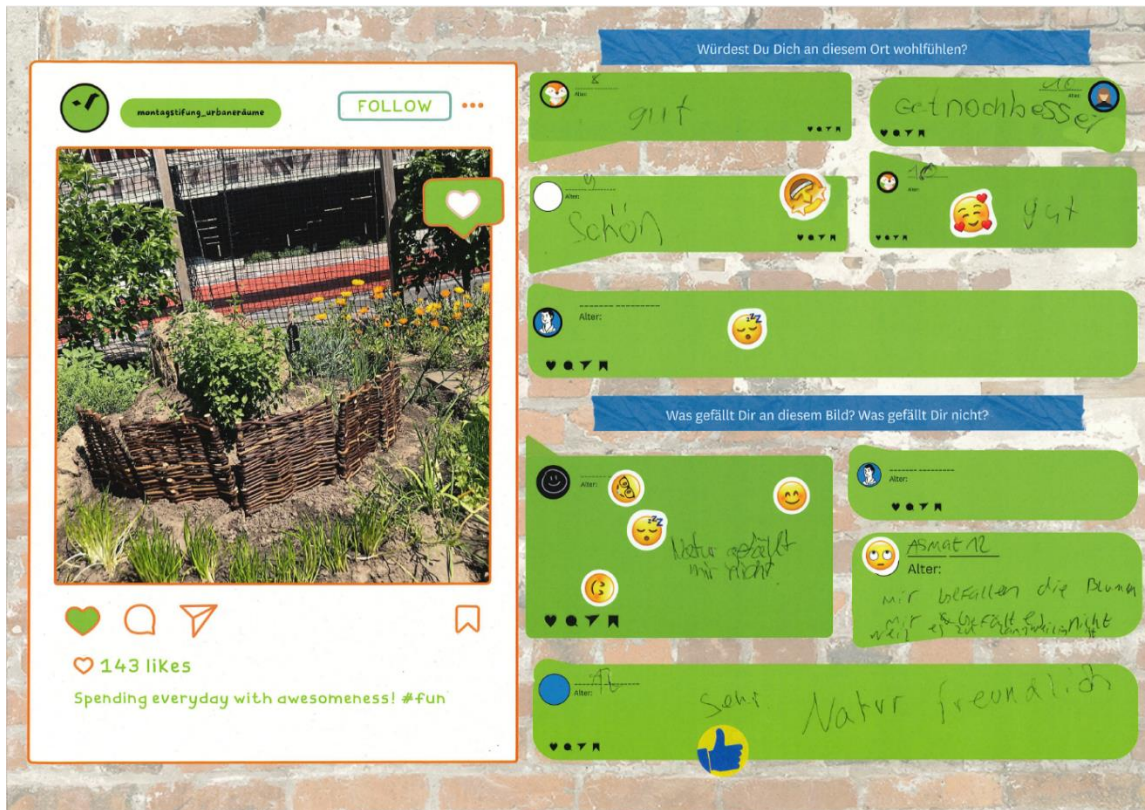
montagstifung_urbaneräume

FOLLOW

143 likes

Spending everyday with awesomeness! #fun

Würdest Du Dich an diesem Ort wohlfühlen?

8
Alter:
gut

10
Getnochbesser

9
Alter:
Schön

10
gut

Alter:

Was gefällt Dir an diesem Bild? Was gefällt Dir nicht?

Alter:
Natur gefällt mir nicht

Alter:

Asmat 12
Alter:
mir gefallen die Bluma
mir gefällt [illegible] nicht

Alter: 10
Sehr Natur freundlich